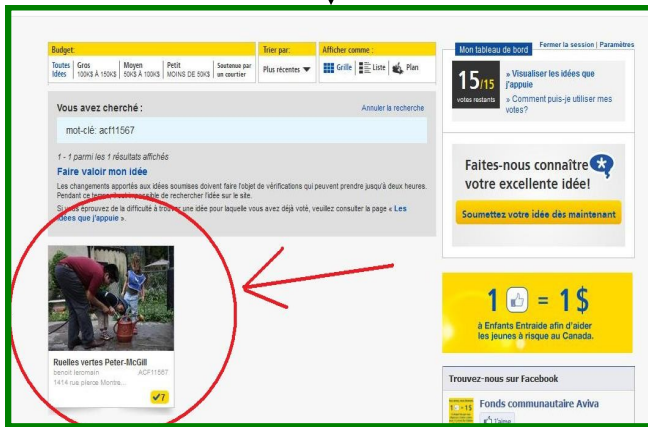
Budget:
Toutes Idées | Gros 100K$ À 150K$ | Moyen 50K$ À 100K$ | Petit MOINS DE 50K$ | Soutenu par un courrier

Trier par:
Plus récentes

Afficher comme :
Grille | Liste | Plan

Mon tableau de bord
Fermer la session | Paramètres

15/15
votes restants

» Visualiser les idées que j'appuie
» Comment puis-je utiliser mes votes?

Vous avez cherché :
Annuler la recherche

mot-clé: acf11567

1 - 1 parmi les 1 résultats affichés

Faire valoir mon idée

Les changements apportés aux idées soumises doivent faire l'objet de vérifications qui peuvent prendre jusqu'à deux heures. Pendant ce temps il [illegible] de rechercher l'idée sur le site.

Si vous éprouvez de la difficulté à trouver une idée pour laquelle vous avez déjà voté, veuillez consulter la page « Les idées que j'appuie ».

Faites-nous connaître votre excellente idée!

Soumettez votre idée dès maintenant

Ruelles vertes Peter-McGill
benoit laromain ACF11567
1414 rue pierce Montre...
7

1 = 1$
à Enfants Entraide afin d'aider les jeunes à risque au Canada.

Trouvez-nous sur Facebook

Fonds communautaire Aviva
J'aime